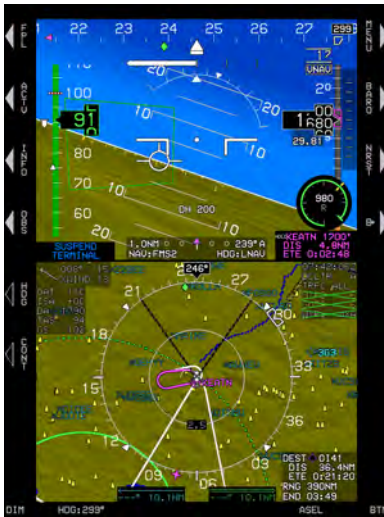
FPL
ACTV
INFO
OBS
22 23 24 25 26 27
299
12
UNAV
20 20
110
100
91
20
1680
10 10
00
29.81
10 10
70
60
DH 200
50
980
SUSPEND TERMINAL
1.0NM
239°A
NAV:FMS2
HDG:LNAV
KEATN 1700'
DIS 4.0NM
ETE 0:02:48
MENU
BARO
NXST
HDG
CONT
246°
21 24 27
15
30
12
33
09 06
KEATN
2.5
DEST 0141
DIS 36.4NM
ETE 0:21:20
RNG 390NM
END 03:49
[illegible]
DIM
HDG:299°
ASEL
BT